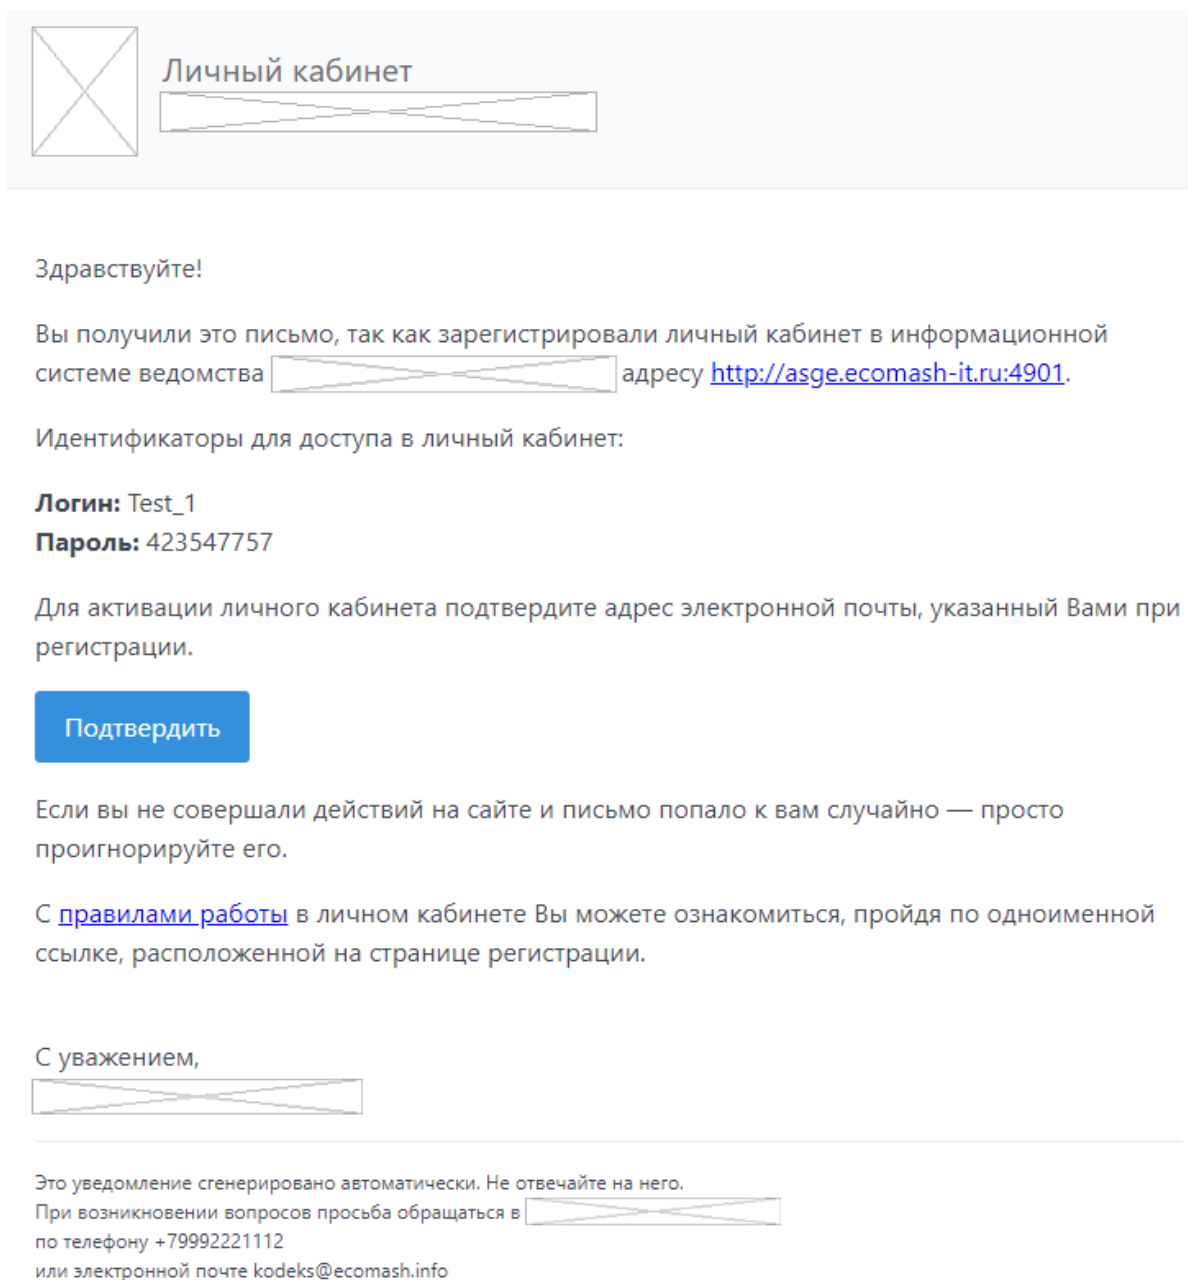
Личный кабинет

Здравствуйте!

Вы получили это письмо, так как зарегистрировали личный кабинет в информационной системе ведомства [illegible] адресу http://asge.ecomash-it.ru:4901.

Идентификаторы для доступа в личный кабинет:

**Логин:** Test_1
**Пароль:** 423547757

Для активации личного кабинета подтвердите адрес электронной почты, указанный Вами при регистрации.

Подтвердить

Если вы не совершали действий на сайте и письмо попало к вам случайно — просто проигнорируйте его.

С правилами работы в личном кабинете Вы можете ознакомиться, пройдя по одноименной ссылке, расположенной на странице регистрации.

С уважением,
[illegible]

Это уведомление сгенерировано автоматически. Не отвечайте на него.
При возникновении вопросов просьба обращаться в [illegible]
по телефону +79992221112
или электронной почте kodeks@ecomash.info